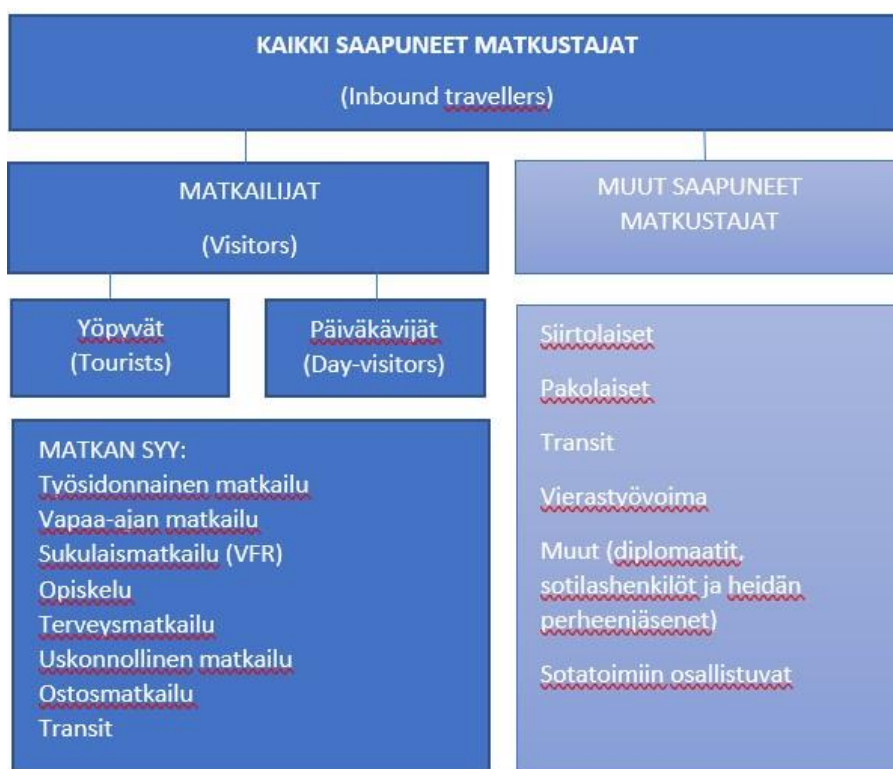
KAIKKI SAAPUNEET MATKUSTAJAT

(Inbound travellers)

MATKAILIJAT

(Visitors)

MUUT SAAPUNEET MATKUSTAJAT

Yöpyvät (Tourists)

Päiväkävijät (Day-visitors)

MATKAN SYY:
Työsidonnainen matkailu
Vapaa-ajan matkailu
Sukulaismatkailu (VFR)
Opiskelu
Terveysmatkailu
Uskonnollinen matkailu
Ostosmatkailu
Transit

Siirtolaiset

Pakolaiset

Transit

Vierastyövoima

Muut (diplomaatit, sotilashenkilöt ja heidän perheenjäsenet)

Sotatoimiin osallistuvat